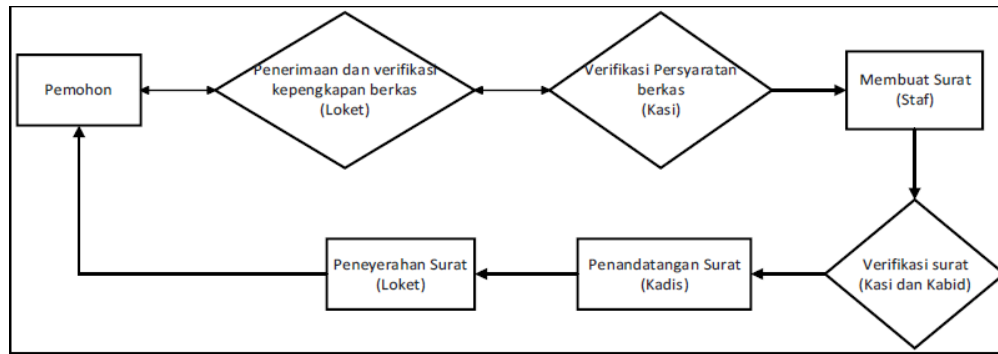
Pemohon

Penerimaan dan verifikasi kepengkapan berkas (Loket)

Verifikasi Persyaratan berkas (Kasi)

Membuat Surat (Staf)

Verifikasi surat (Kasi dan Kabid)

Penandatangan Surat (Kadis)

Peneyerahan Surat (Loket)